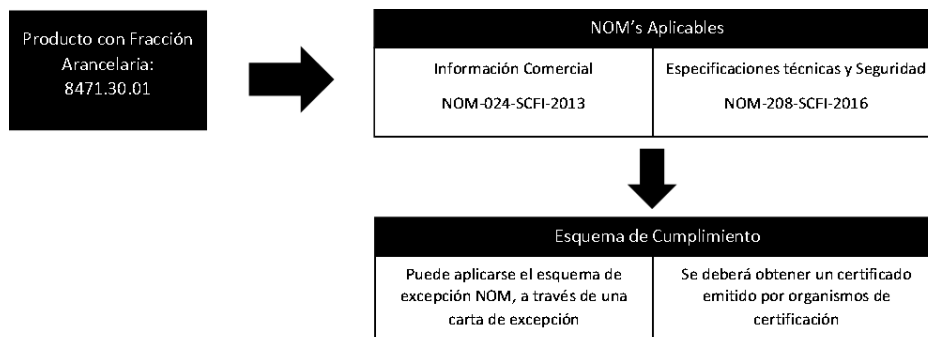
Producto con Fracción Arancelaria: 8471.30.01

| NOM's Aplicables | |
|---|---|
| Información Comercial<br>NOM-024-SCFI-2013 | Especificaciones técnicas y Seguridad<br>NOM-208-SCFI-2016 |

| Esquema de Cumplimiento | |
|---|---|
| Puede aplicarse el esquema de excepción NOM, a través de una carta de excepción | Se deberá obtener un certificado emitido por organismos de certificación |